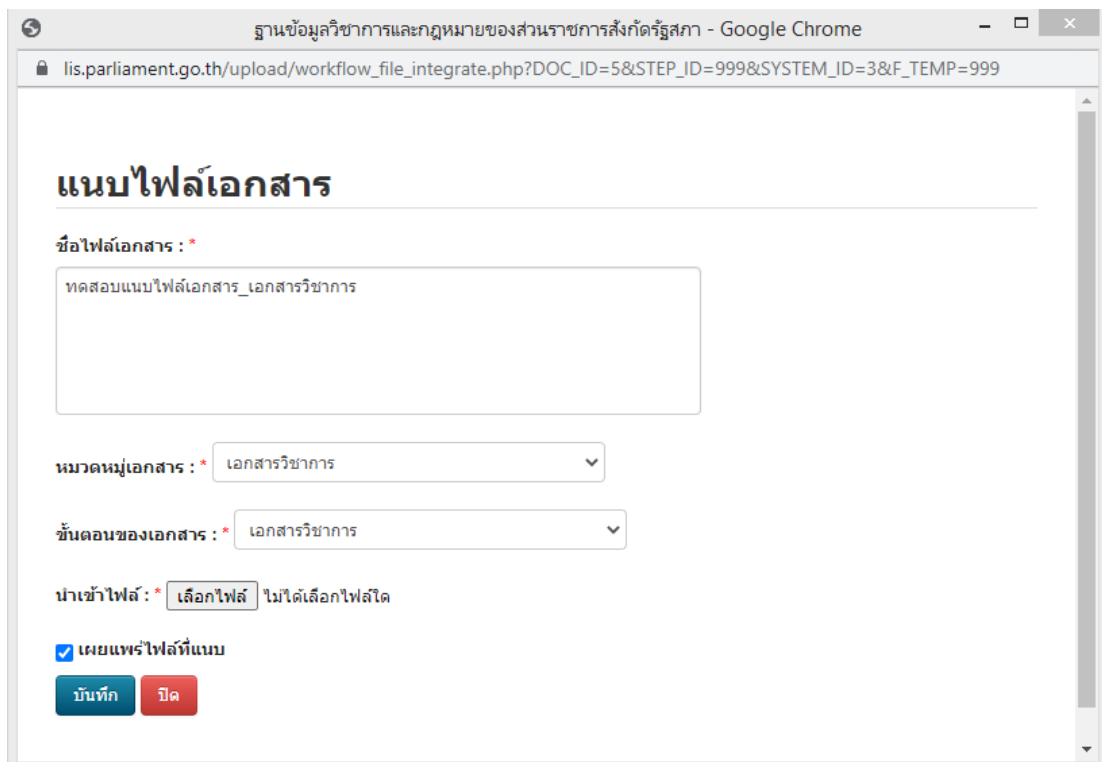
ฐานข้อมูลวิชาการและกฎหมายของส่วนราชการสังกัดรัฐสภา - Google Chrome

lis.parliament.go.th/upload/workflow_file_integrate.php?DOC_ID=5&STEP_ID=999&SYSTEM_ID=3&F_TEMP=999

แนบไฟล์เอกสาร

ชื่อไฟล์เอกสาร : *

ทดสอบแนบไฟล์เอกสาร_เอกสารวิชาการ

หมวดหมู่เอกสาร : * เอกสารวิชาการ

ขั้นตอนของเอกสาร : * เอกสารวิชาการ

นำเข้าไฟล์ : * เลือกไฟล์ ไม่ได้เลือกไฟล์ใด

เผยแพร่ไฟล์ที่แนบ

บันทึก ปิด